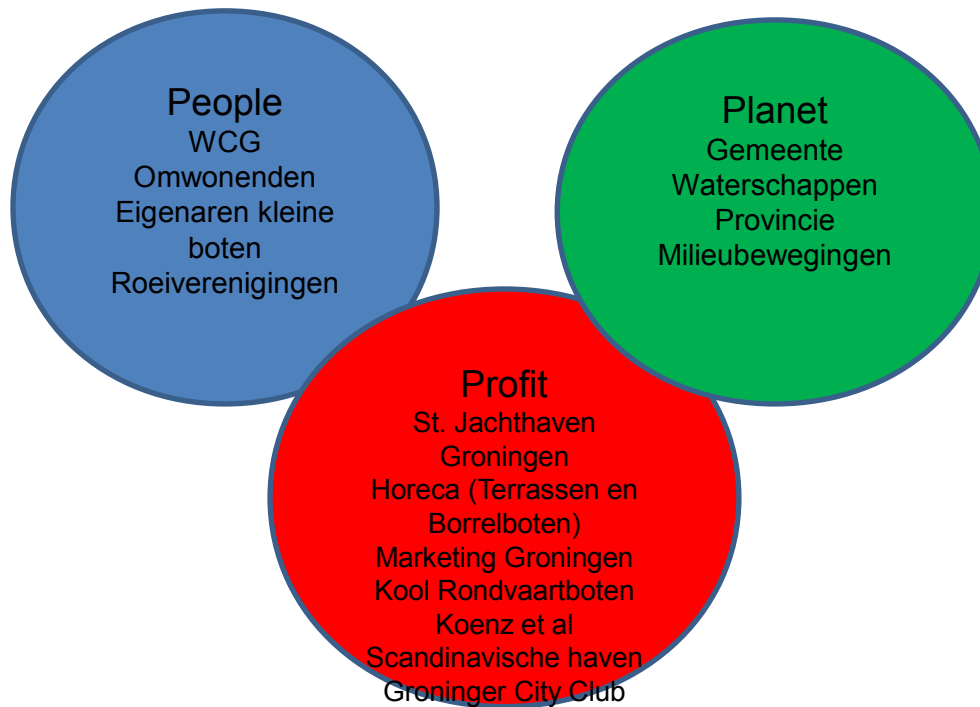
People
WCG
Omwonenden
Eigenaren kleine boten
Roeiverenigingen

Planet
Gemeente
Waterschappen
Provincie
Milieubewegingen

Profit
St. Jachthaven Groningen
Horeca (Terrassen en Borrelboten)
Marketing Groningen
Kool Rondvaartboten
Koenz et al
Scandinavische haven
Groninger City Club